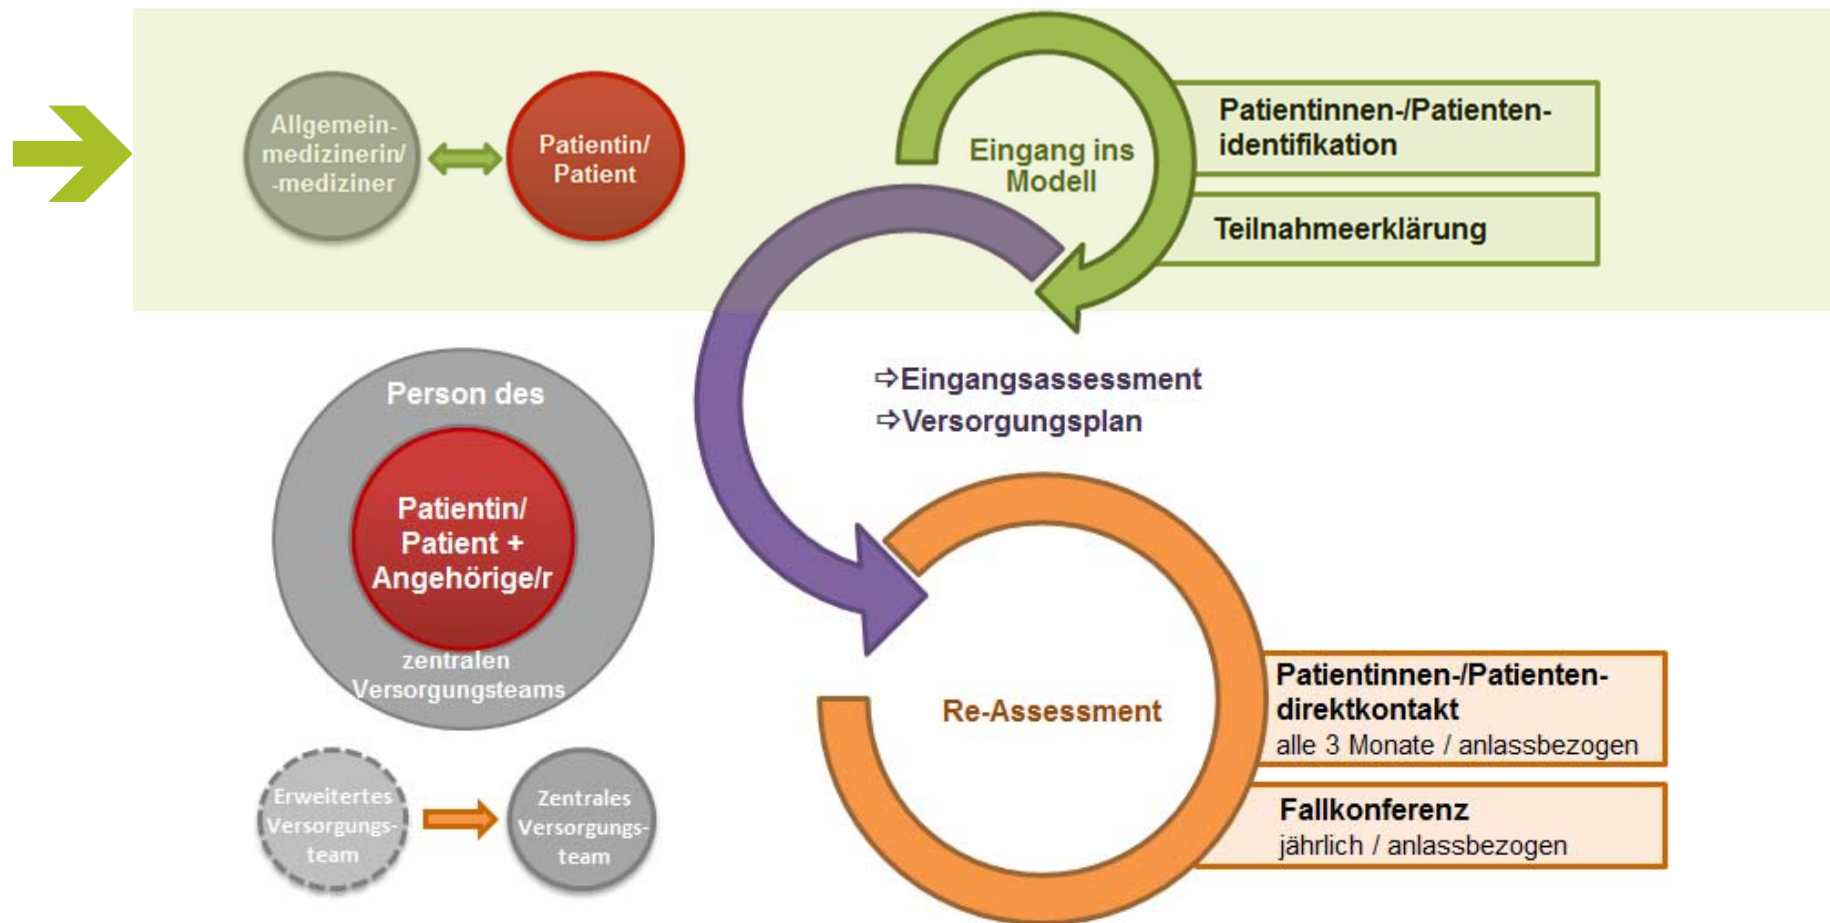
Allgemeinmedizinerin/ -mediziner

Patientin/ Patient

Eingang ins Modell

Patientinnen-/Patientenidentifikation

Teilnahmeerklärung

⇨Eingangsassessment
⇨Versorgungsplan

Person des

Patientin/ Patient + Angehörige/r

zentralen Versorgungsteams

Re-Assessment

Patientinnen-/Patientendirektkontakt
alle 3 Monate / anlassbezogen

Fallkonferenz
jährlich / anlassbezogen

Erweitertes Versorgungsteam

Zentrales Versorgungsteam